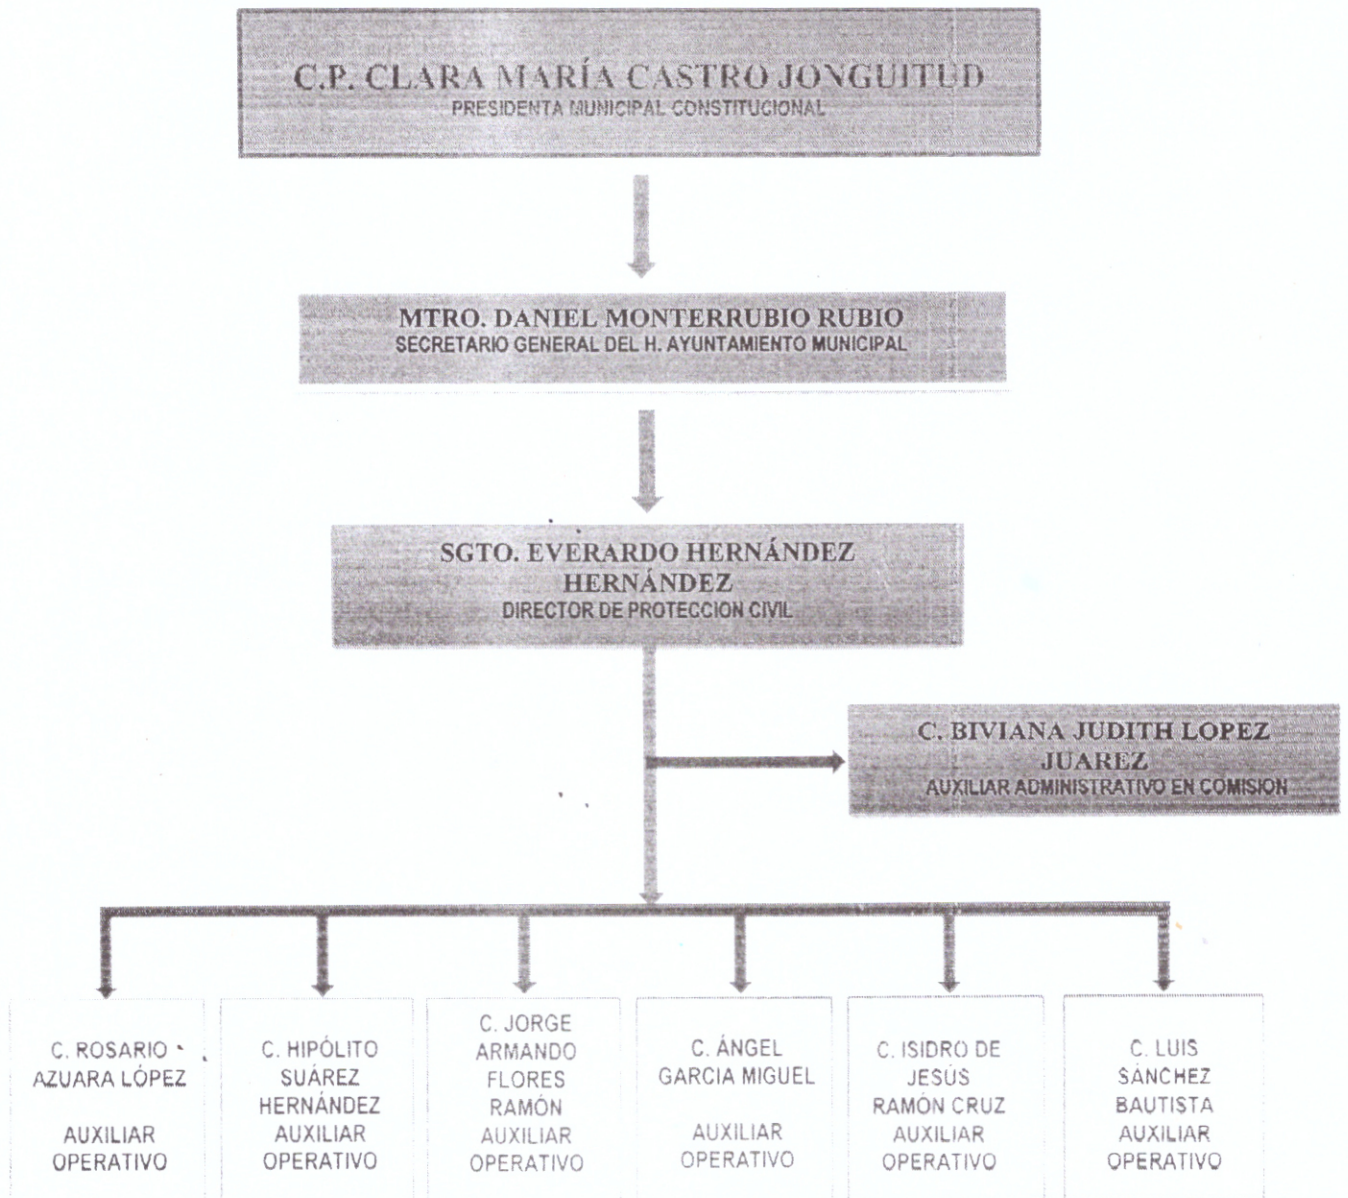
C.P. CLARA MARÍA CASTRO JONGUITUD
PRESIDENTA MUNICIPAL CONSTITUCIONAL

MTRO. DANIEL MONTERRUBIO RUBIO
SECRETARIO GENERAL DEL H. AYUNTAMIENTO MUNICIPAL

SGTO. EVERARDO HERNÁNDEZ HERNÁNDEZ
DIRECTOR DE PROTECCION CIVIL

C. BIVIANA JUDITH LOPEZ JUAREZ
AUXILIAR ADMINISTRATIVO EN COMISION

C. ROSARIO AZUARA LÓPEZ

AUXILIAR OPERATIVO

C. HIPÓLITO SUÁREZ HERNÁNDEZ AUXILIAR OPERATIVO

C. JORGE ARMANDO FLORES RAMÓN AUXILIAR OPERATIVO

C. ÁNGEL GARCIA MIGUEL

AUXILIAR OPERATIVO

C. ISIDRO DE JESÚS RAMÓN CRUZ AUXILIAR OPERATIVO

C. LUIS SÁNCHEZ BAUTISTA AUXILIAR OPERATIVO